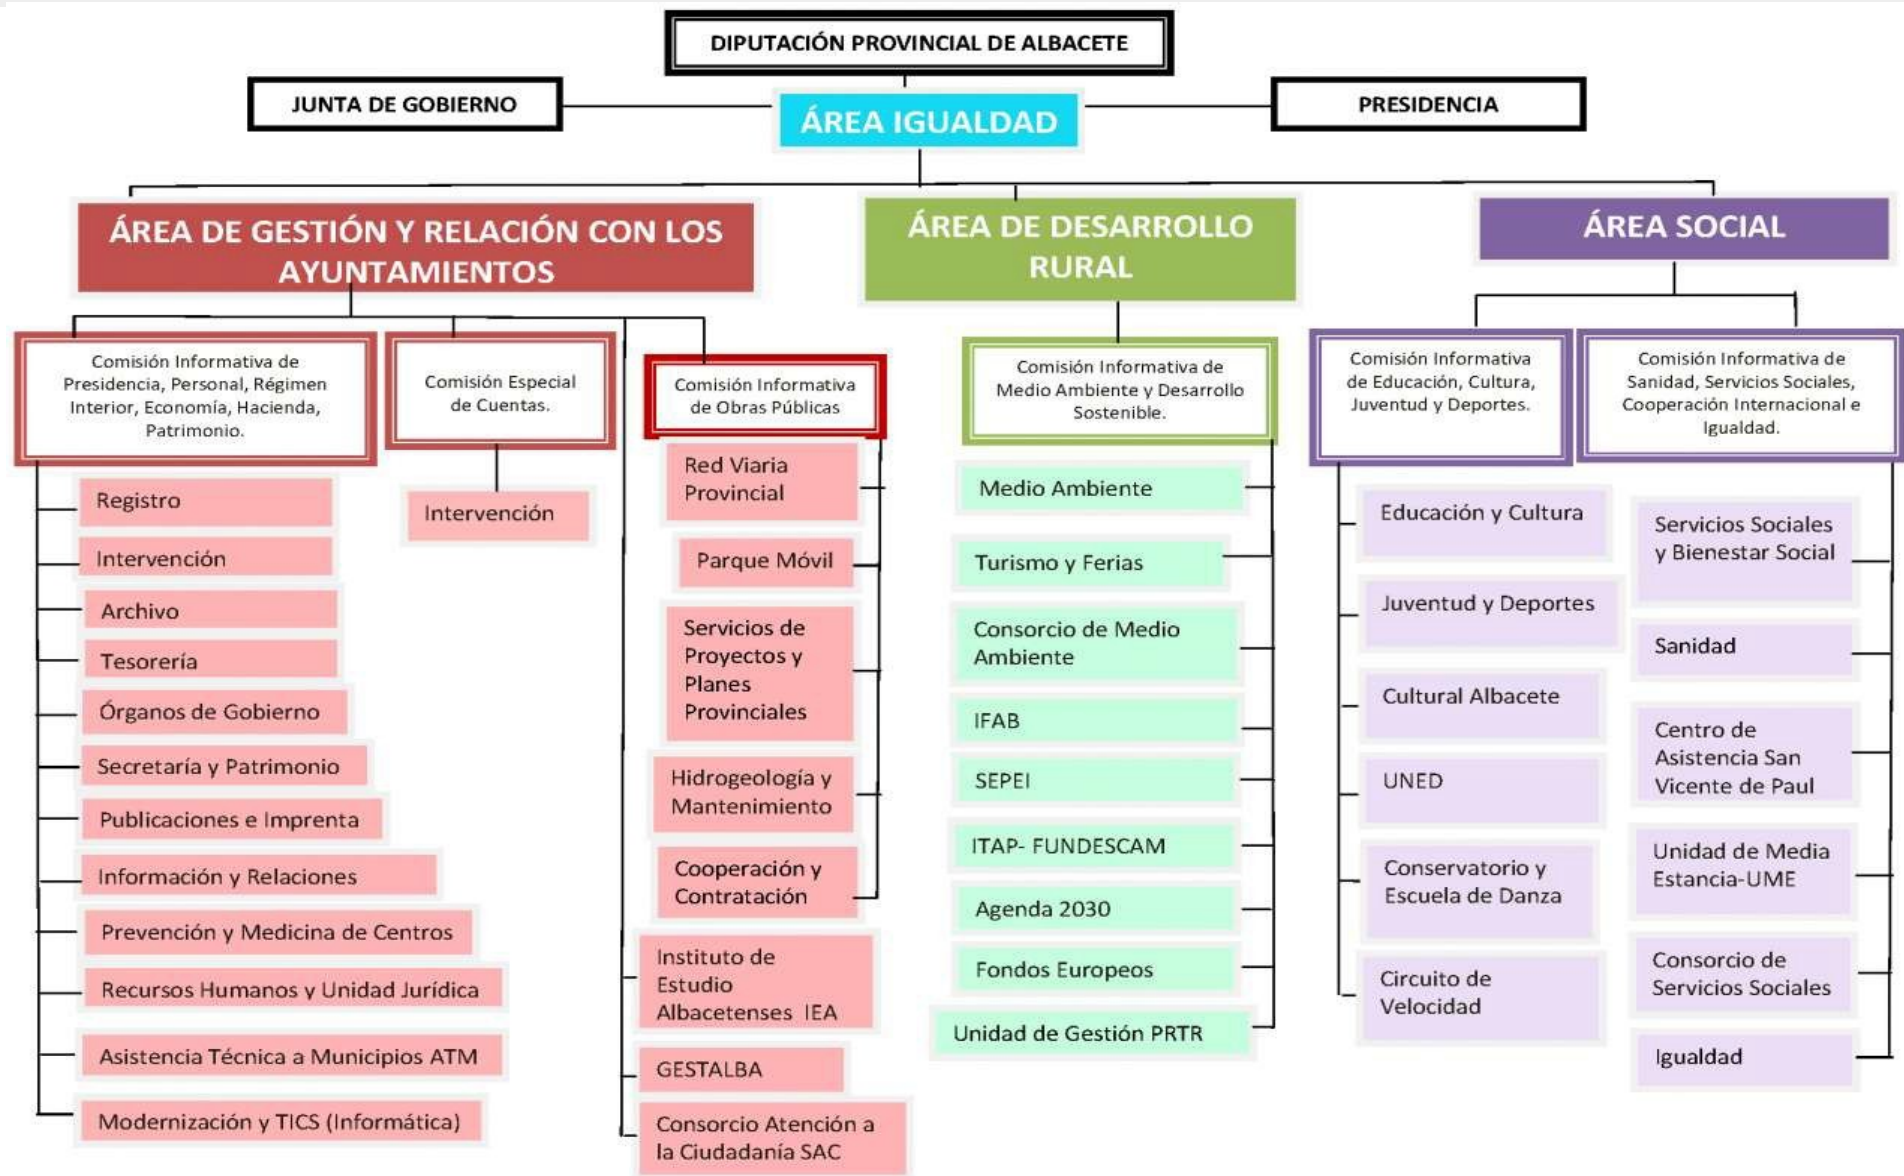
DIPUTACIÓN PROVINCIAL DE ALBACETE

JUNTA DE GOBIERNO

ÁREA IGUALDAD

PRESIDENCIA

ÁREA DE GESTIÓN Y RELACIÓN CON LOS AYUNTAMIENTOS

Comisión Informativa de Presidencia, Personal, Régimen Interior, Economía, Hacienda, Patrimonio.

Registro

Intervención

Archivo

Tesorería

Órganos de Gobierno

Secretaría y Patrimonio

Publicaciones e Imprenta

Información y Relaciones

Prevención y Medicina de Centros

Recursos Humanos y Unidad Jurídica

Asistencia Técnica a Municipios ATM

Modernización y TICS (Informática)

Comisión Especial de Cuentas.

Intervención

Comisión Informativa de Obras Públicas

Red Viaria Provincial

Parque Móvil

Servicios de Proyectos y Planes Provinciales

Hidrogeología y Mantenimiento

Cooperación y Contratación

Instituto de Estudio Albacetenses IEA

GESTALBA

Consorcio Atención a la Ciudadanía SAC

ÁREA DE DESARROLLO RURAL

Comisión Informativa de Medio Ambiente y Desarrollo Sostenible.

Medio Ambiente

Turismo y Ferias

Consorcio de Medio Ambiente

IFAB

SEPEI

ITAP- FUNDESCAM

Agenda 2030

Fondos Europeos

Unidad de Gestión PRTR

ÁREA SOCIAL

Comisión Informativa de Educación, Cultura, Juventud y Deportes.

Educación y Cultura

Juventud y Deportes

Cultural Albacete

UNED

Conservatorio y Escuela de Danza

Circuito de Velocidad

Comisión Informativa de Sanidad, Servicios Sociales, Cooperación Internacional e Igualdad.

Servicios Sociales y Bienestar Social

Sanidad

Centro de Asistencia San Vicente de Paul

Unidad de Media Estancia-UME

Consorcio de Servicios Sociales

Igualdad